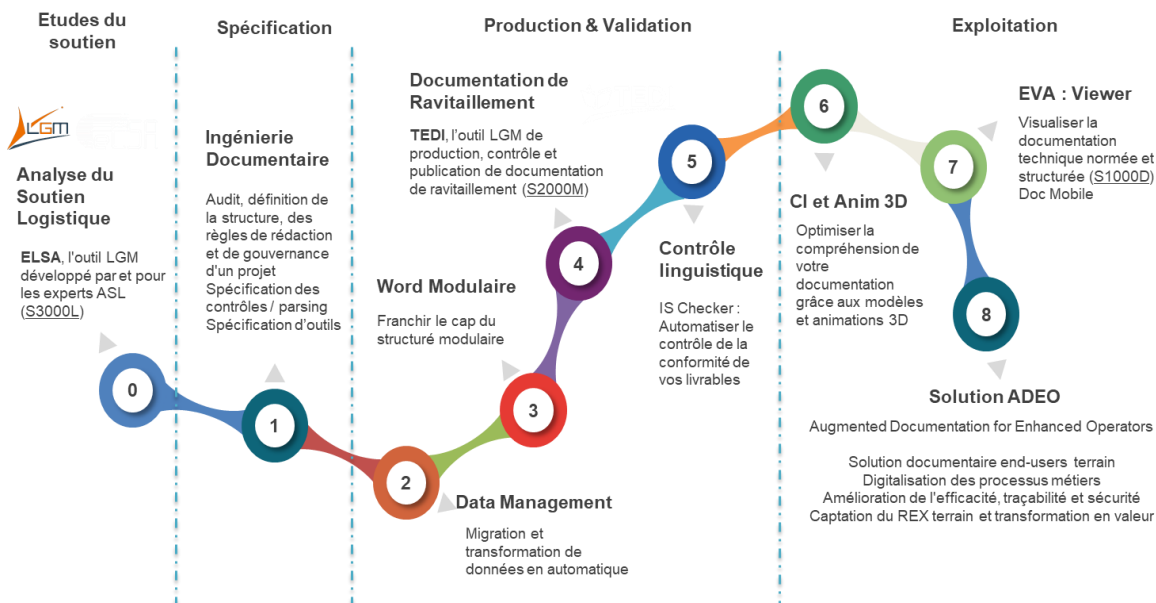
Etudes du soutien

Spécification

Production & Validation

Exploitation

LGM

Analyse du Soutien Logistique

ELSA, l'outil LGM développé par et pour les experts ASL (S3000L)

0

Ingénierie Documentaire

Audit, définition de la structure, des règles de rédaction et de gouvernance d'un projet Spécification des contrôles / parsing Spécification d'outils

1

2

Data Management

Migration et transformation de données en automatique

Word Modulaire

Franchir le cap du structuré modulaire

3

4

Documentation de Ravitaillement

TEDI, l'outil LGM de production, contrôle et publication de documentation de ravitaillement (S2000M)

5

Contrôle linguistique

IS Checker : Automatiser le contrôle de la conformité de vos livrables

6

CI et Anim 3D

Optimiser la compréhension de votre documentation grâce aux modèles et animations 3D

7

EVA : Viewer

Visualiser la documentation technique normée et structurée (S1000D) Doc Mobile

8

Solution ADEO

Augmented Documentation for Enhanced Operators

Solution documentaire end-users terrain
Digitalisation des processus métiers
Amélioration de l'efficacité, traçabilité et sécurité
Captation du REX terrain et transformation en valeur